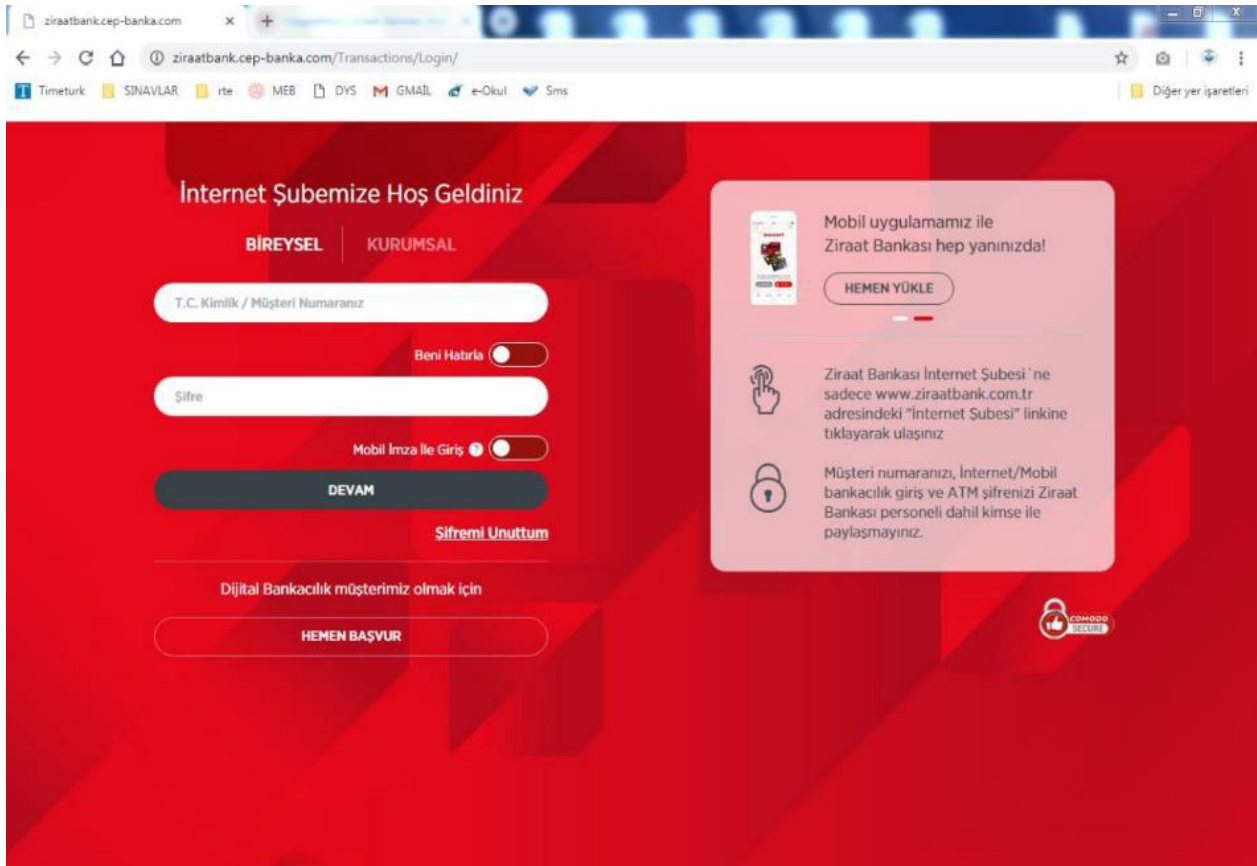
ziraatbank.cep-banka.com ×

ziraatbank.cep-banka.com/Transactions/Login/

Timeturk SINAVLAR rte MEB DYS GMAİL e-Okul Sms

Diğer yer işaretleri

İnternet Şubemize Hoş Geldiniz

BİREYSEL KURUMSAL

T.C. Kimlik / Müşteri Numaranız

Beni Hatırla

Şifre

Mobil İmza İle Giriş

DEVAM

Şifremi Unuttum

Dijital Bankacılık müşterimiz olmak için

HEMEN BAŞVUR

Mobil uygulamamız ile Ziraat Bankası hep yanınızda!

HEMEN YÜKLE

Ziraat Bankası İnternet Şubesi`ne sadece www.ziraatbank.com.tr adresindeki "İnternet Şubesi" linkine tıklayarak ulaşınız

Müşteri numaranızı, İnternet/Mobil bankacılık giriş ve ATM şifrenizi Ziraat Bankası personeli dahil kimse ile paylaşmayınız.

COMODO SECURE